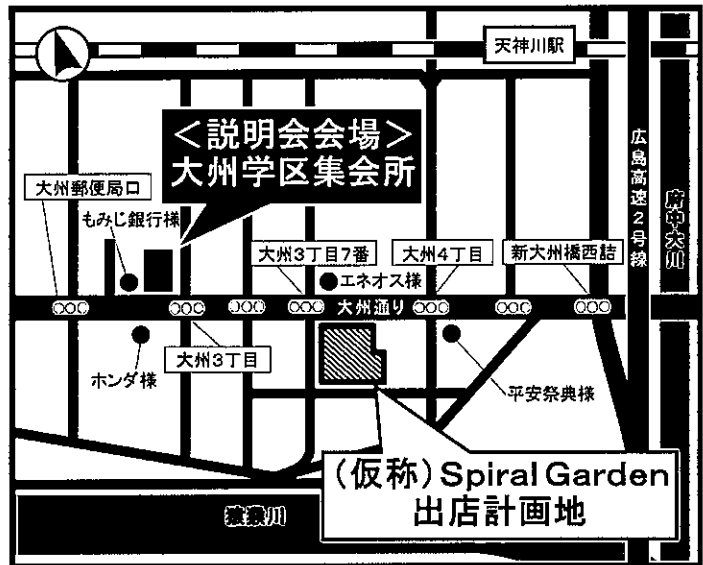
天神川駅

＜説明会会場＞
大州学区集会所

広島高速2号線

府中大川

大州郵便局口

もみじ銀行様

大州3丁目7番

大州4丁目

新大州橋西詰

エネオス様

大州通り

ホンダ様

大州3丁目

平安祭典様

（仮称）Spiral Garden
出店計画地

猿猴川